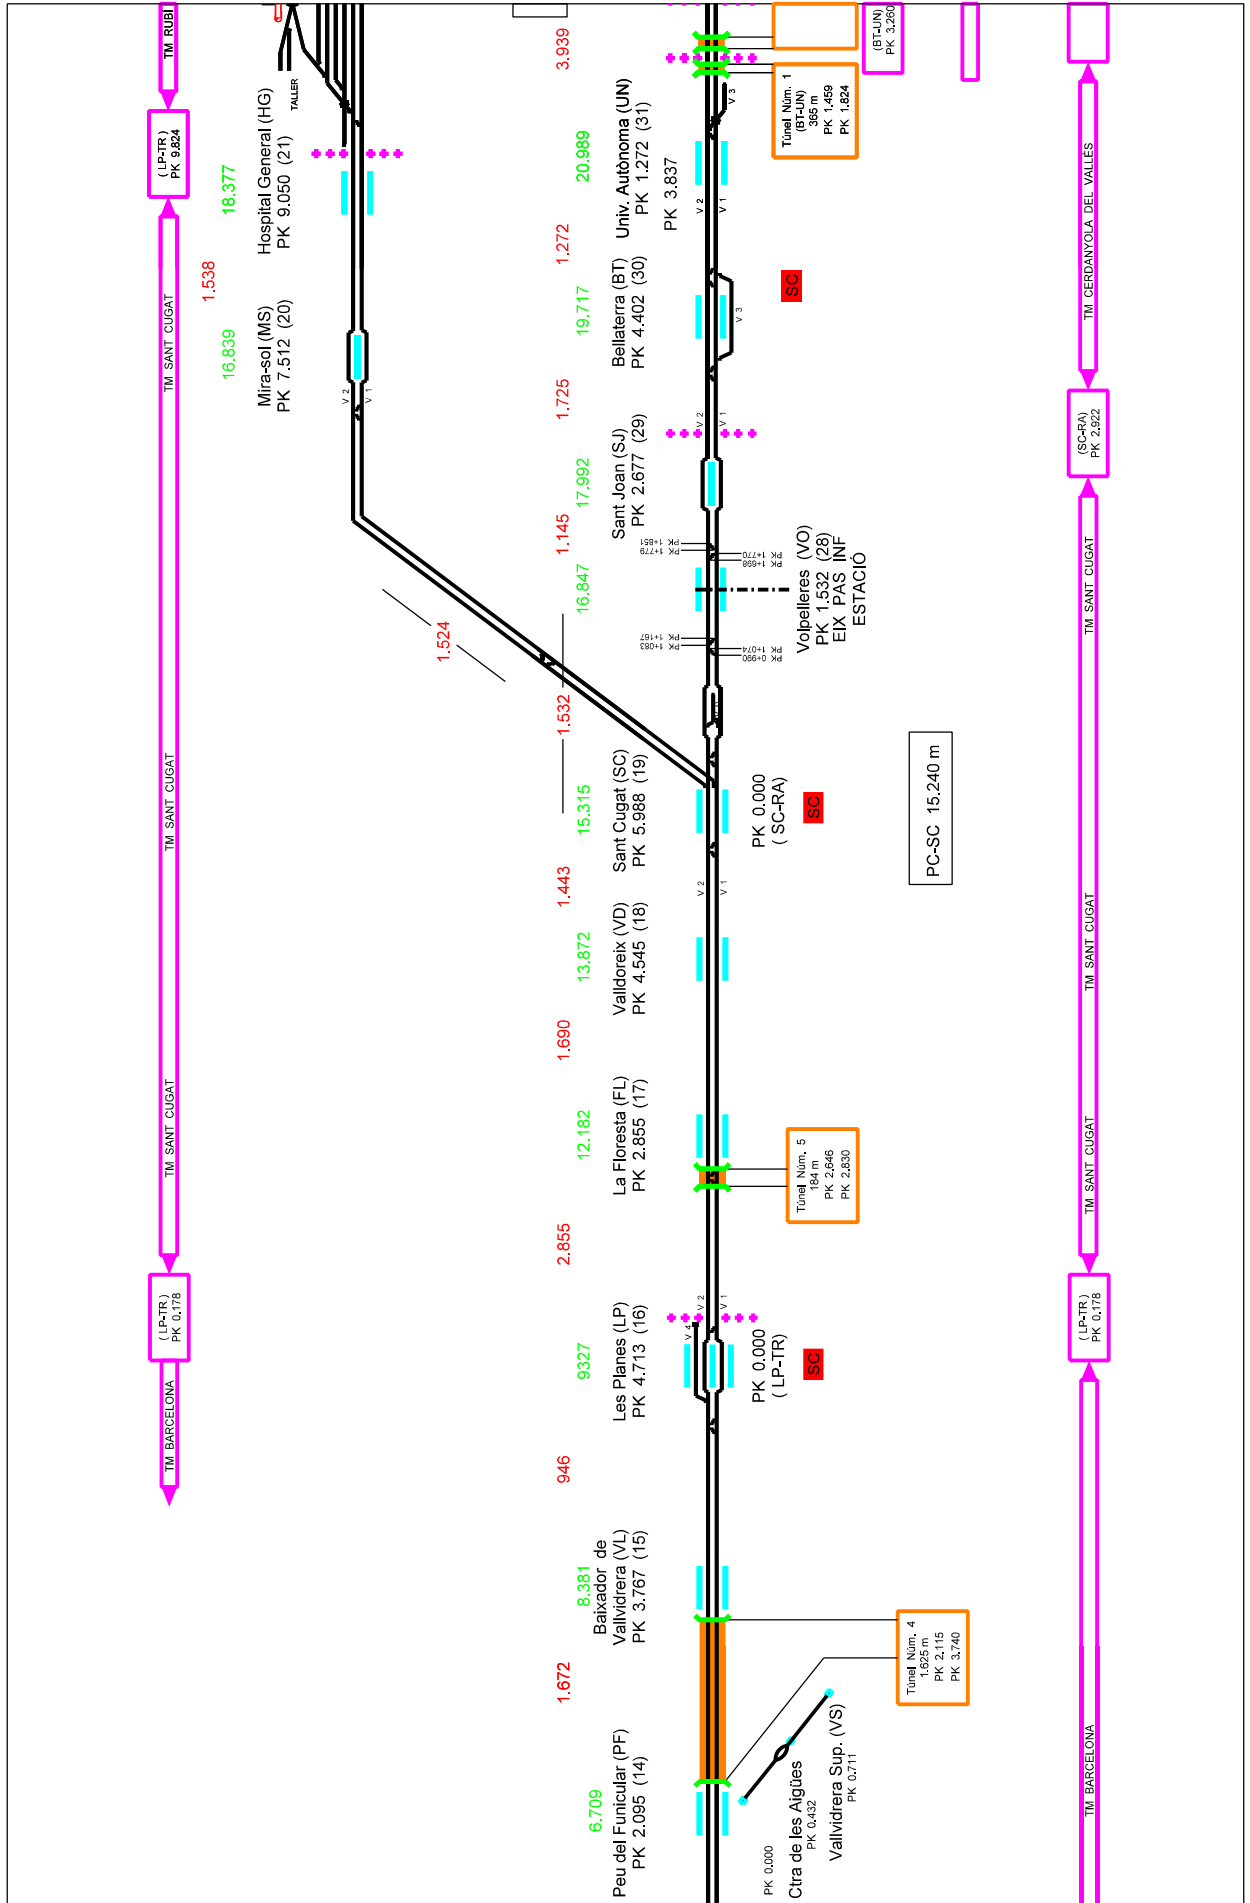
TM RUBÍ

( LP-TR )
PK 9,824

TM SANT CUGAT

TM SANT CUGAT

TM SANT CUGAT

( LP-TR )
PK 0,178

TM BARCELONA

18.377

1.538

16.839

Hospital General (HG)
PK 9.050 (21)

TALLER

Mira-sol (MS)
PK 7.512 (20)

V 2
V 1

1.524

3.939

20.989

1.272

19.717

1.725

17.992

1.145

16.847

1.532

15.315

1.443

13.872

1.690

12.182

2.855

9327

946

8.381

1.672

6.709

Univ. Autònoma (UN)
PK 1.272 (31)

PK 3.837

V 2
V 1
V 3

Bellaterra (BT)
PK 4.402 (30)

V 3

Sant Joan (SJ)
PK 2.677 (29)

V 2
V 1

PK 1+651
PK 1+779
PK 1+770
PK 1+698

Volpelleres (VO)
PK 1.532 (28)
EIX PAS INF
ESTACIÓ

PK 1+157
PK 1+083
PK 1+074
PK 0+990

Sant Cugat (SC)
PK 5.988 (19)

PK 0.000
( SC-RA)

SC

V 2
V 1

Valldoreix (VD)
PK 4.545 (18)

La Floresta (FL)
PK 2.855 (17)

Les Planes (LP)
PK 4.713 (16)

V 4
V 2
V 1

PK 0.000
( LP-TR)

SC

Baixador de
Vallvidrera (VL)
PK 3.767 (15)

Peu del Funicular (PF)
PK 2.095 (14)

PK 0.000

Ctra de les Aigües
PK 0,432

Vallvidrera Sup. (VS)
PK 0,711

Túnel Núm. 1
(BT-UN)
365 m
PK 1,459
PK 1,824

(BT-UN)
PK 3,260

SC

PC-SC 15.240 m

Túnel Núm. 5
184 m
PK 2,646
PK 2,830

Túnel Núm. 4
1.625 m
PK 2,115
PK 3,740

TM CERDANYOLA DEL VALLÈS

(SC-RA)
PK 2,922

TM SANT CUGAT

TM SANT CUGAT

TM SANT CUGAT

( LP-TR )
PK 0,178

TM BARCELONA